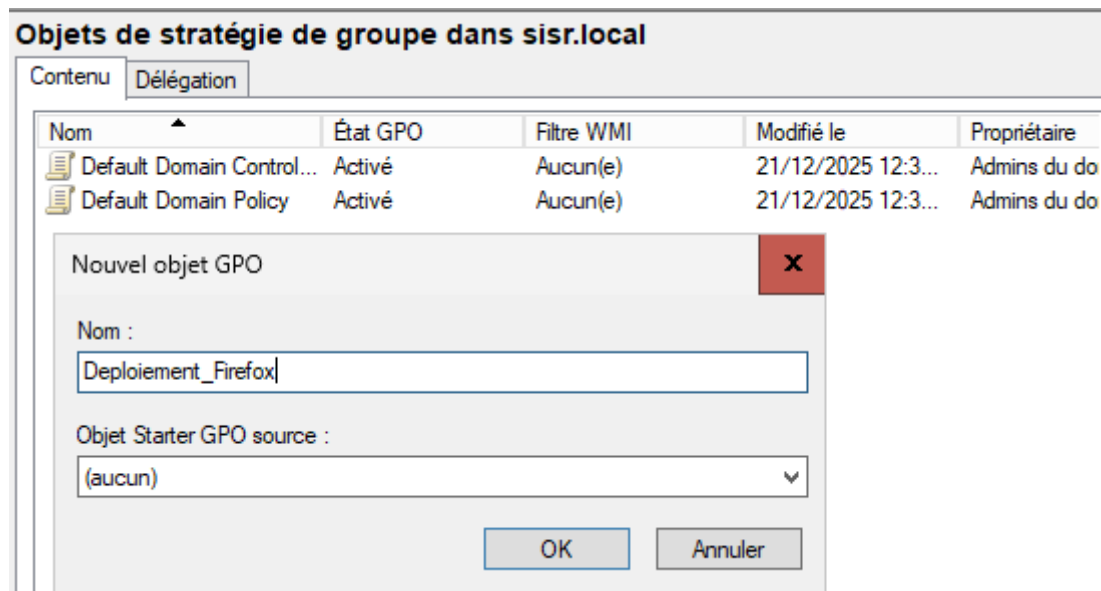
Objets de stratégie de groupe dans sisr.local

Contenu | Délégation

| Nom | État GPO | Filtre WMI | Modifié le | Propriétaire |
|---|---|---|---|---|
| Default Domain Control... | Activé | Aucun(e) | 21/12/2025 12:3... | Admins du do |
| Default Domain Policy | Activé | Aucun(e) | 21/12/2025 12:3... | Admins du do |

Nouvel objet GPO

x

Nom :

Deploiement_Firefox

Objet Starter GPO source :

(aucun)

OK

Annuler